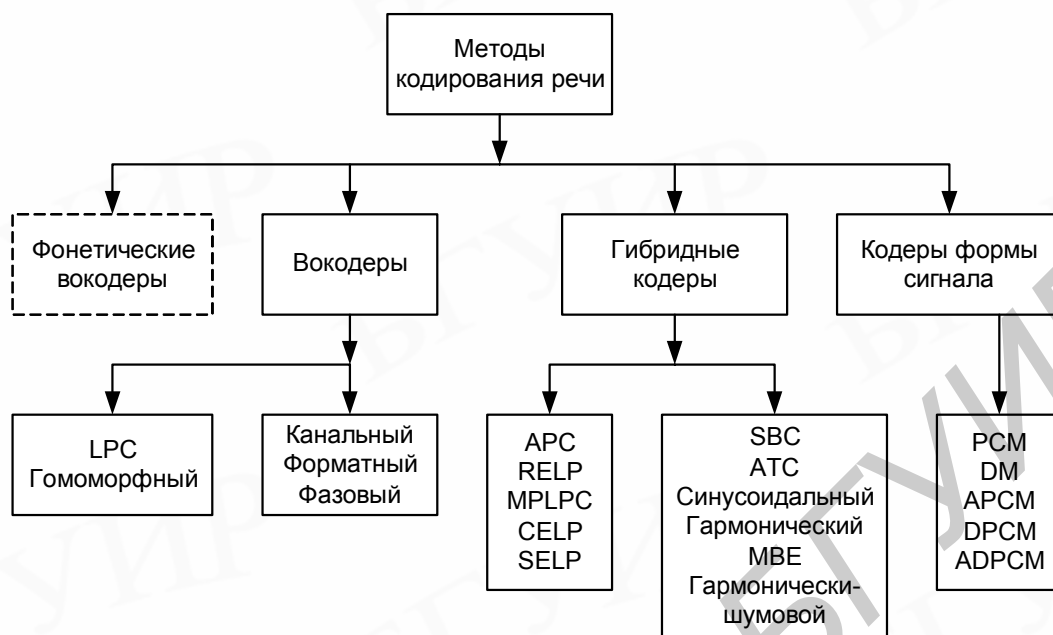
Методы кодирования речи

Фонетические вокодеры

Вокодеры

Гибридные кодеры

Кодеры формы сигнала

LPC
Гомоморфный

Канальный
Форматный
Фазовый

APC
RELP
MPLPC
CELP
SELP

SBC
ATC
Синусоидальный
Гармонический
MBE
Гармонически-шумовой

PCM
DM
APCM
DPCM
ADPCM